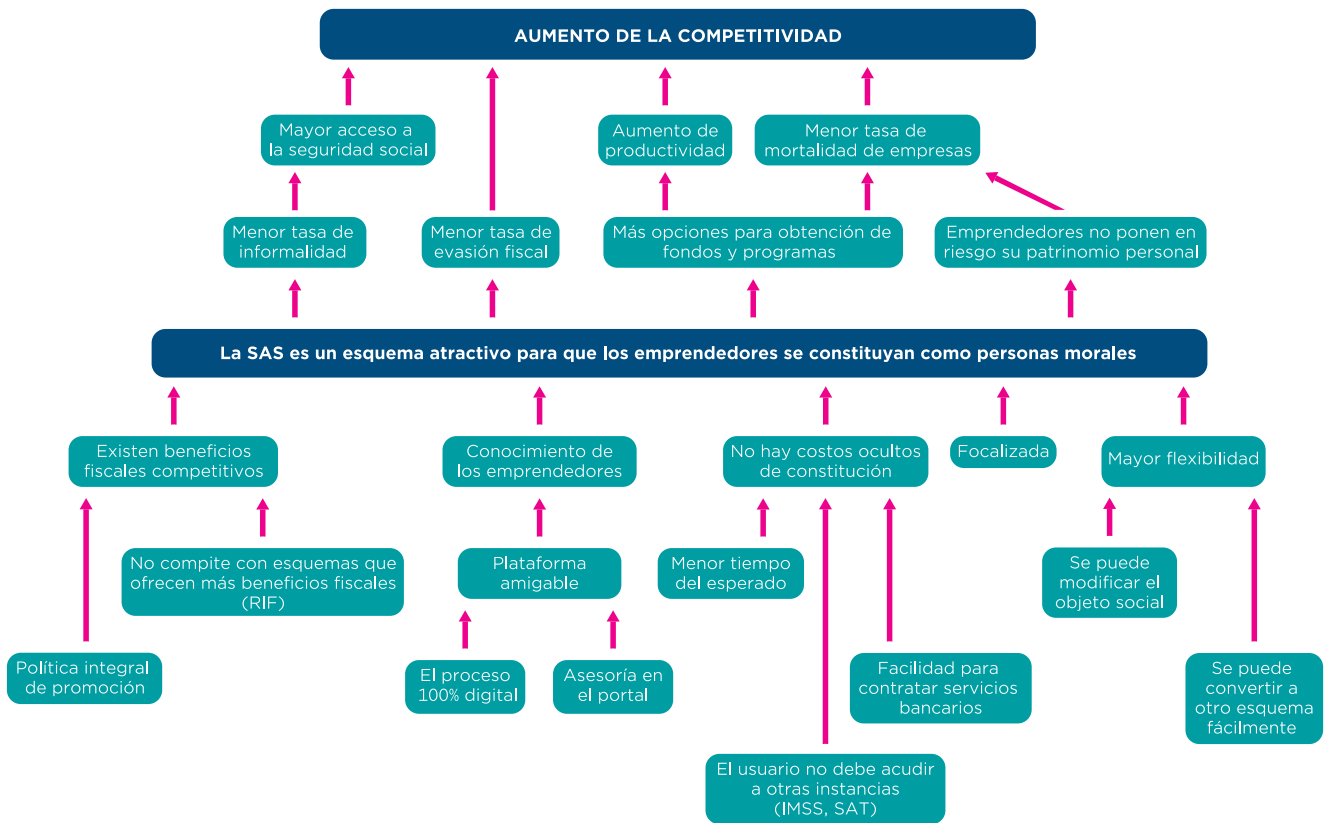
AUMENTO DE LA COMPETITIVIDAD

Mayor acceso a la seguridad social

Aumento de productividad

Menor tasa de mortalidad de empresas

Menor tasa de informalidad

Menor tasa de evasión fiscal

Más opciones para obtención de fondos y programas

Emprendedores no ponen en riesgo su patrinomio personal

La SAS es un esquema atractivo para que los emprendedores se constituyan como personas morales

Existen beneficios fiscales competitivos

Conocimiento de los emprendedores

No hay costos ocultos de constitución

Focalizada

Mayor flexibilidad

No compite con esquemas que ofrecen más beneficios fiscales (RIF)

Plataforma amigable

Menor tiempo del esperado

Se puede modificar el objeto social

Política integral de promoción

El proceso 100% digital

Asesoría en el portal

Facilidad para contratar servicios bancarios

Se puede convertir a otro esquema fácilmente

El usuario no debe acudir a otras instancias (IMSS, SAT)